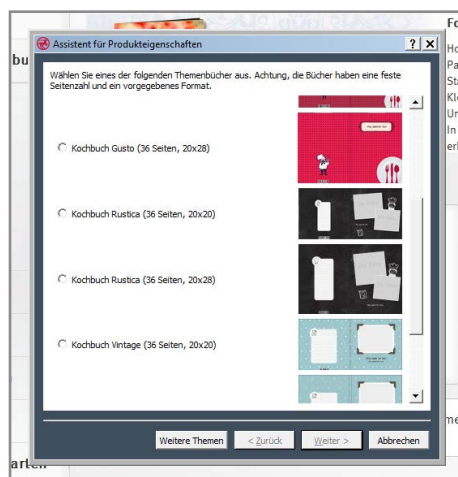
Assistent für Produkteigenschaften

? X

Wählen Sie eines der folgenden Themenbücher aus. Achtung, die Bücher haben eine feste Seitenzahl und ein vorgegebenes Format.

Kochbuch Gusto (36 Seiten, 20x28)

Kochbuch Rustica (36 Seiten, 20x20)

Kochbuch Rustica (36 Seiten, 20x28)

Kochbuch Vintage (36 Seiten, 20x20)

Weitere Themen

< Zurück

Weiter >

Abbrechen

bu

Fo

Ho
Pa
Sta
Kl
Ur
In
erl

me

arten